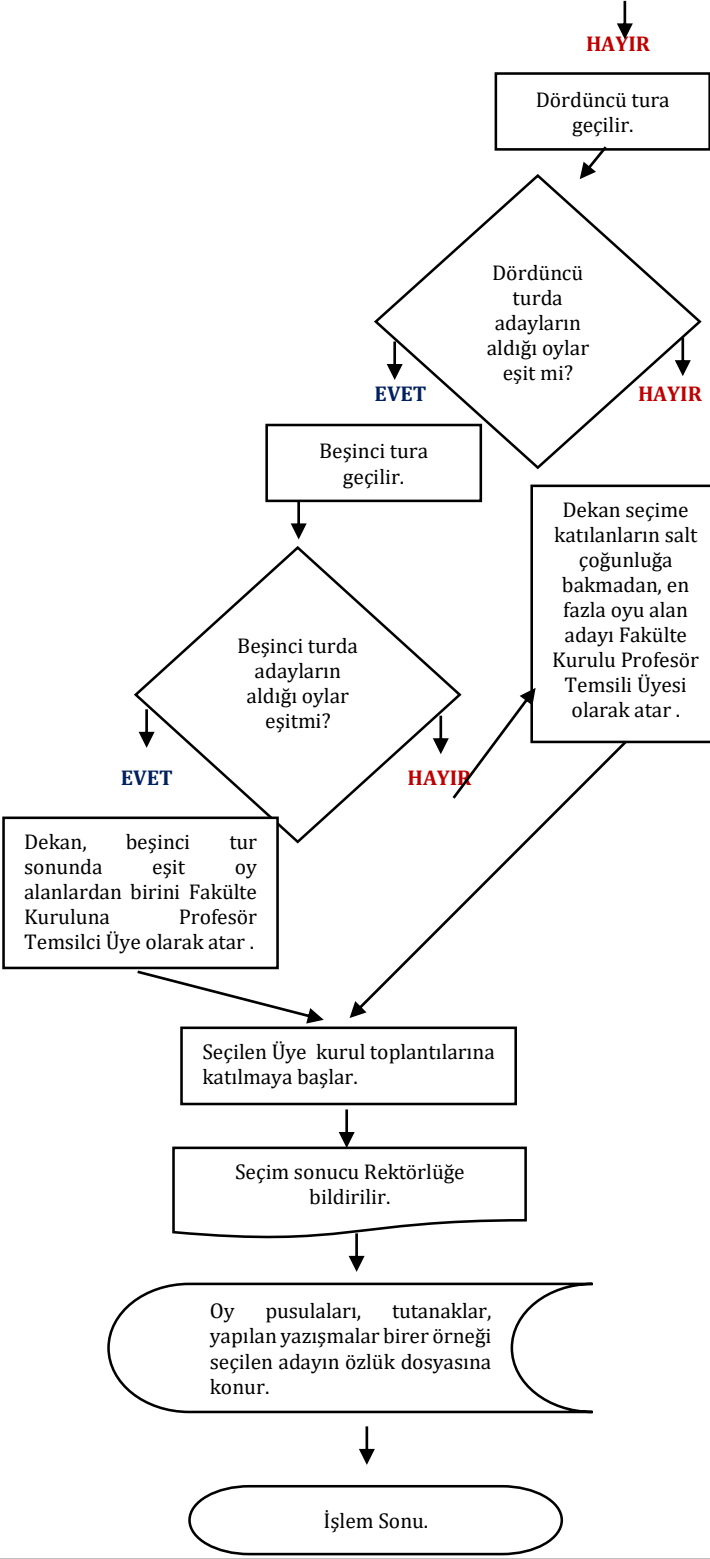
HAYIR

Dördüncü tura geçilir.

Dördüncü turda adayların aldığı oylar eşit mi?

EVET

HAYIR

Beşinci tura geçilir.

Dekan seçime katılanların salt çoğunluğa bakmadan, en fazla oyu alan adayı Fakülte Kurulu Profesör Temsili Üyesi olarak atar .

Beşinci turda adayların aldığı oylar eşitmi?

EVET

HAYIR

Dekan, beşinci tur sonunda eşit oy alanlardan birini Fakülte Kuruluna Profesör Temsilci Üye olarak atar .

Seçilen Üye kurul toplantılarına katılmaya başlar.

Seçim sonucu Rektörlüğe bildirilir.

Oy pusulaları, tutanaklar, yapılan yazışmalar birer örneği seçilen adayın özlük dosyasına konur.

İşlem Sonu.